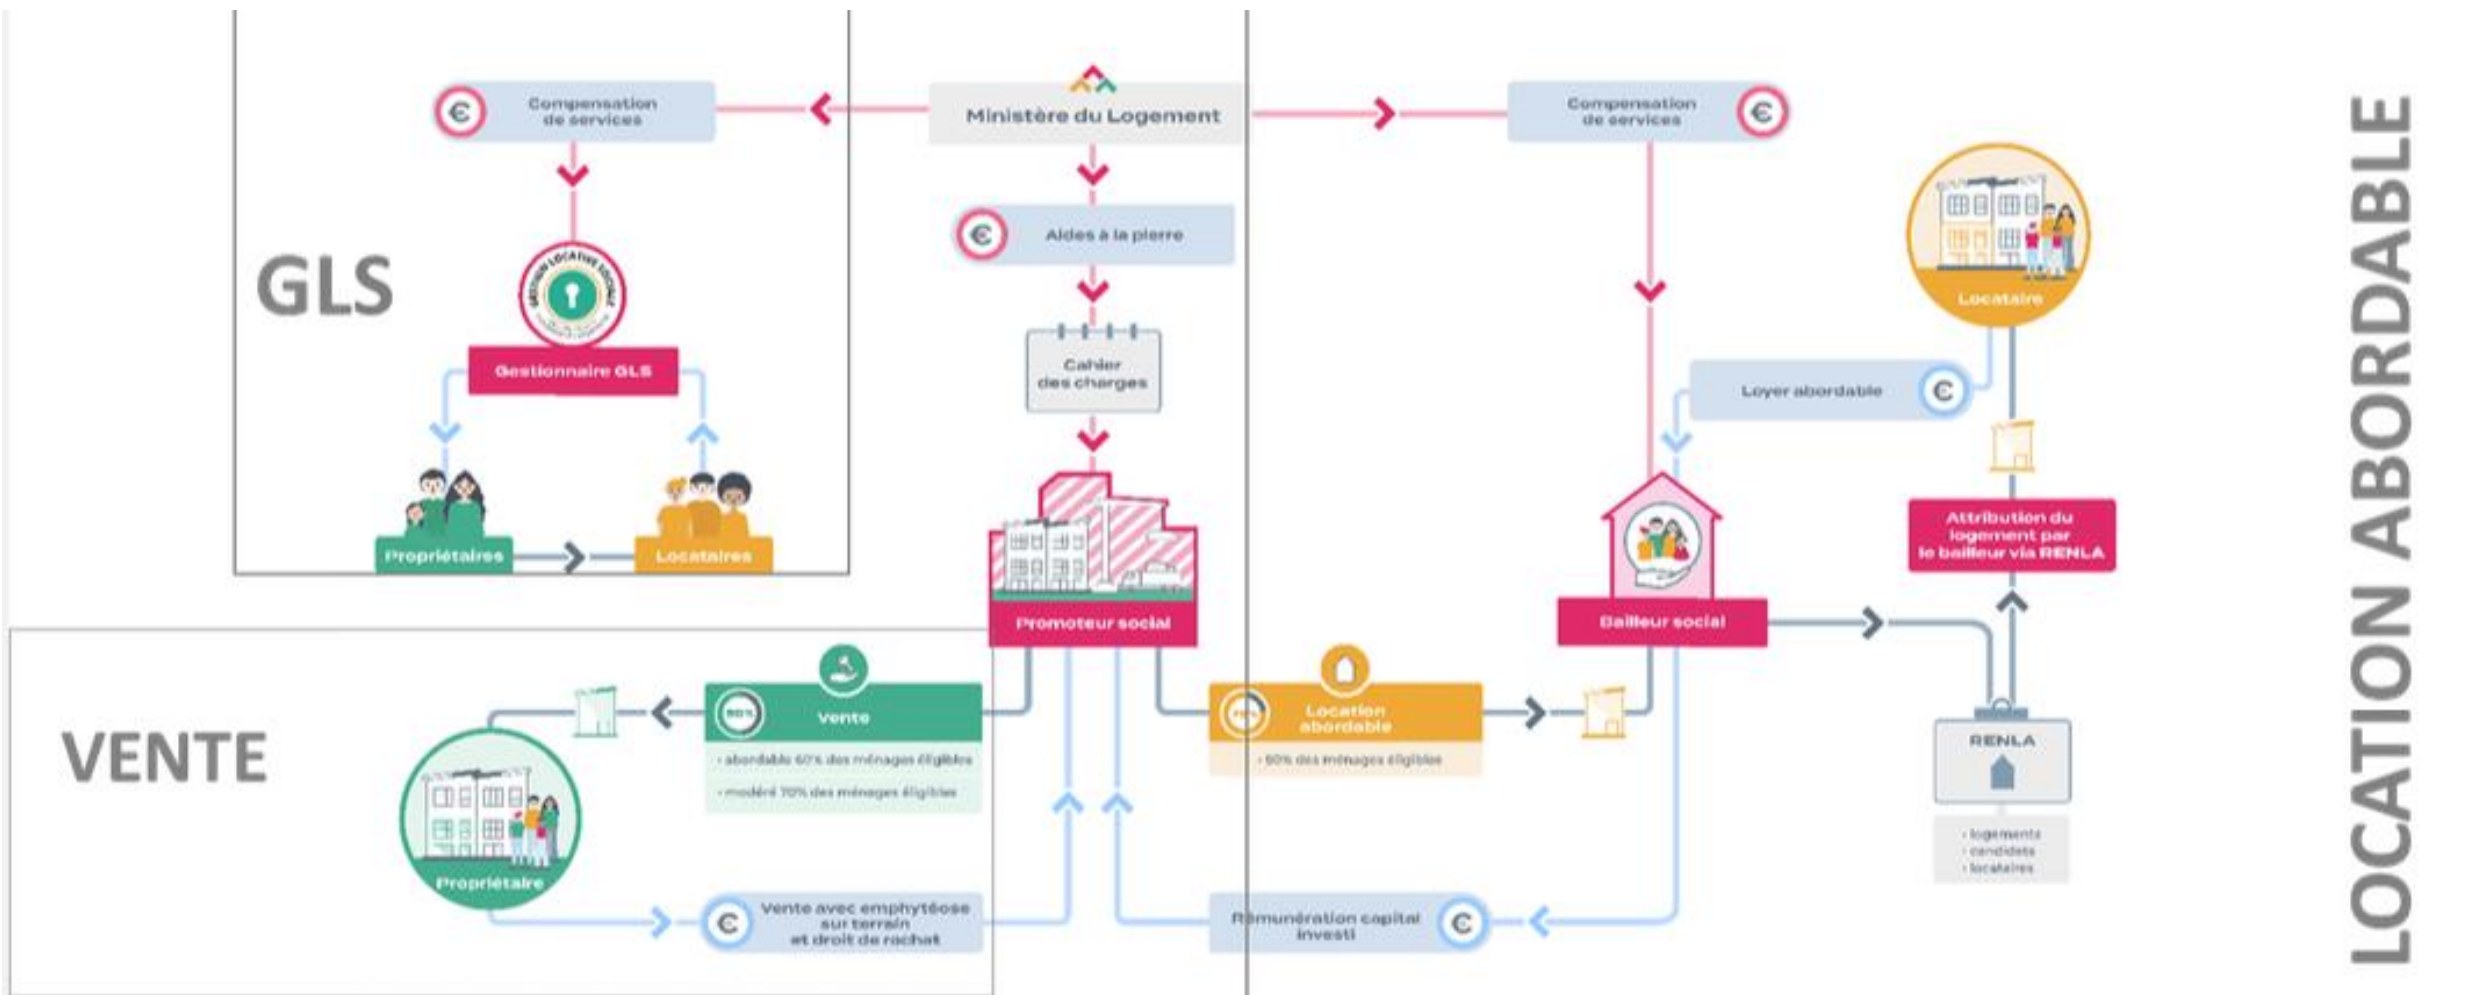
Compensation de services

Ministère du Logement

Compensation de services

LOCATION ABORDABLE

GLS

Aides à la pierre

Gestionnaire GLS

Cahier des charges

Locataire

Loyer abordable

Propriétaires

Locataires

Attribution du logement par le bailleur via RENLA

Promoteur social

Bailleur social

VENTE

Vente

· abordable 60% des ménages éligibles

· modéré 70% des ménages éligibles

Location abordable

· 50% des ménages éligibles

RENLA

· logements
· candidats
· locataires

Propriétaire

Vente avec emphytéose sur terrain et droit de rachat

Rémunération capital investi